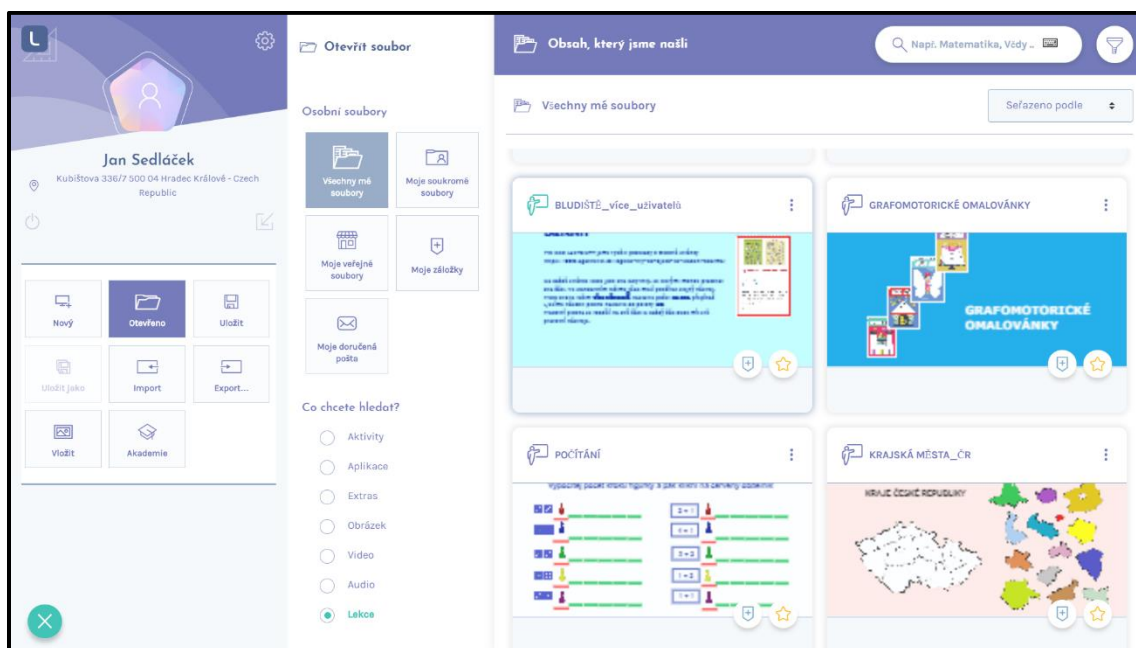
Jan Sedláček

Kubištova 336/7 500 04 Hradec Králové - Czech Republic

Nový

Otevřeno

Uložit

Uložit jako

Import

Export...

Vložit

Akademie

Otevřít soubor

Osobní soubory

Všechny mé soubory

Moje soukromé soubory

Moje veřejné soubory

Moje záložky

Moje doručená pošta

Co chcete hledat?

Aktivity

Aplikace

Extras

Obrázek

Video

Audio

Lekce

Obsah, který jsme našli

Např. Matematika, Vědy ...

Všechny mé soubory

Seřazeno podle

BLUDIŠTĚ_více_uživatelů

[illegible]

GRAFOMOTORICKÉ OMALOVÁNKY

GRAFOMOTORICKÉ OMALOVÁNKY

POČÍTÁNÍ

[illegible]

KRAJSKÁ MĚSTA_ČR

KRAJE ČESKÉ REPUBLIKY